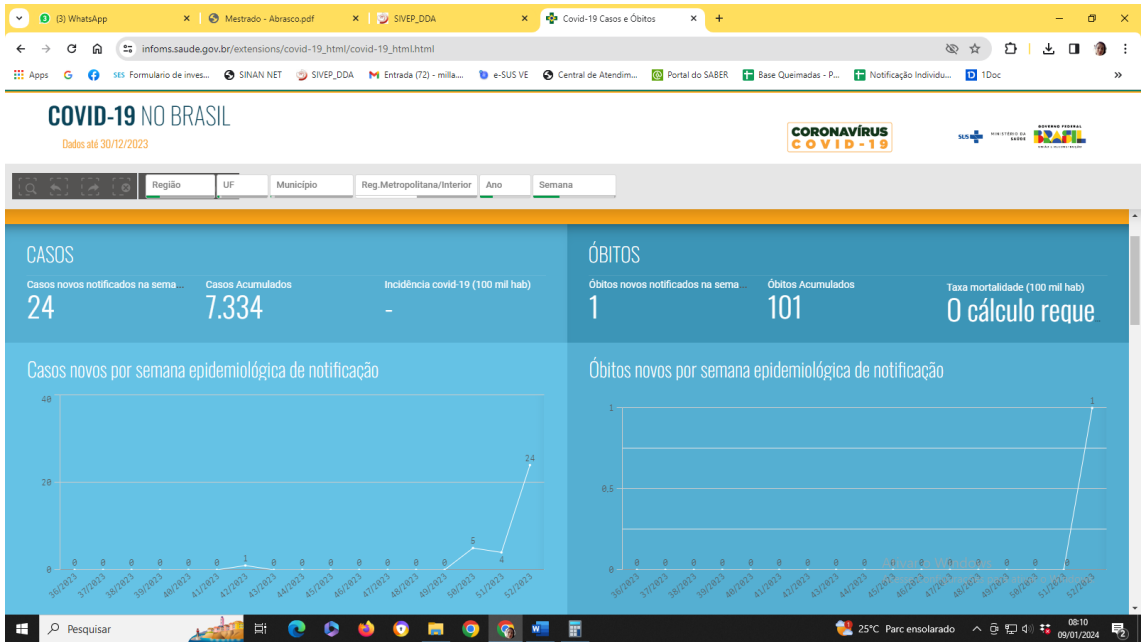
(3) WhatsApp
Mestrado - Abrasco.pdf
SIVEP_DDA
Covid-19 Casos e Óbitos
+

infoms.saude.gov.br/extensions/covid-19_html/covid-19_html.html

Apps
SES Formulario de inves...
SINAN NET
SIVEP_DDA
Entrada (72) - milla...
e-SUS VE
Central de Atendim...
Portal do SABER
Base Queimadas - P...
Notificação Individu...
1Doc

COVID-19 NO BRASIL
Dados até 30/12/2023

CORONAVÍRUS
COVID-19

SUS
MINISTÉRIO DA SAÚDE
GOVERNO FEDERAL
BRASIL

Região
UF
Município
Reg.Metropolitana/Interior
Ano
Semana

CASOS
Casos novos notificados na sema...
24
Casos Acumulados
7.334
Incidência covid-19 (100 mil hab)
-

ÓBITOS
Óbitos novos notificados na sema...
1
Óbitos Acumulados
101
Taxa mortalidade (100 mil hab)
O cálculo reque

Casos novos por semana epidemiológica de notificação
40
20
0
0 0 0 0 0 0 1 0 0 0 0 0 0 0 0 0 5 4 24
36/2023 37/2023 38/2023 39/2023 40/2023 41/2023 42/2023 43/2023 44/2023 45/2023 46/2023 47/2023 48/2023 49/2023 50/2023 51/2023 52/2023

Óbitos novos por semana epidemiológica de notificação
1
0.5
0
0 0 0 0 0 0 0 0 0 0 0 0 0 0 0 0 0 1
36/2023 37/2023 38/2023 39/2023 40/2023 41/2023 42/2023 43/2023 44/2023 45/2023 46/2023 47/2023 48/2023 49/2023 50/2023 51/2023 52/2023

Pesquisar
25°C Parc ensolarado
08:10
09/01/2024